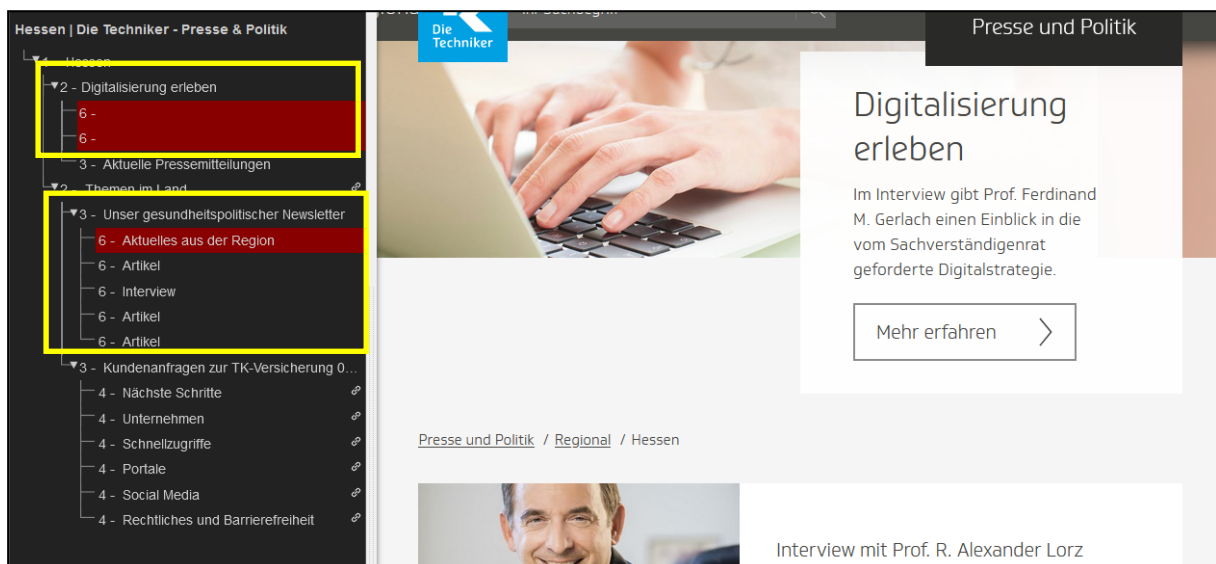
Hessen | Die Techniker - Presse & Politik

1 - Hessen
2 - Digitalisierung erleben
6 -
6 -
3 - Aktuelle Pressemitteilungen
2 - Themen im Land
3 - Unser gesundheitspolitischer Newsletter
6 - Aktuelles aus der Region
6 - Artikel
6 - Interview
6 - Artikel
6 - Artikel
3 - Kundenanfragen zur TK-Versicherung 0...
4 - Nächste Schritte
4 - Unternehmen
4 - Schnellzugriffe
4 - Portale
4 - Social Media
4 - Rechtliches und Barrierefreiheit

Die Techniker

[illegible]

Presse und Politik

Digitalisierung erleben

Im Interview gibt Prof. Ferdinand M. Gerlach einen Einblick in die vom Sachverständigenrat geforderte Digitalstrategie.

Mehr erfahren

Presse und Politik / Regional / Hessen

Interview mit Prof. R. Alexander Lorz